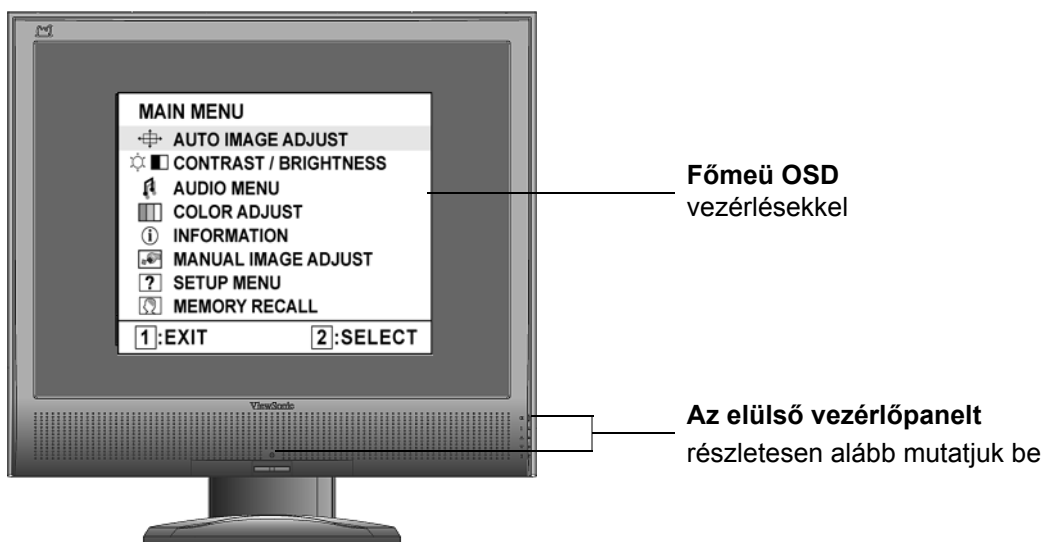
MAIN MENU
AUTO IMAGE ADJUST
CONTRAST / BRIGHTNESS
AUDIO MENU
COLOR ADJUST
INFORMATION
MANUAL IMAGE ADJUST
SETUP MENU
MEMORY RECALL
1:EXIT 2:SELECT

ViewSonic

**Főmeü OSD** vezérlésekkel

**Az elülső vezérlőpanelt** részletesen alább mutatjuk be